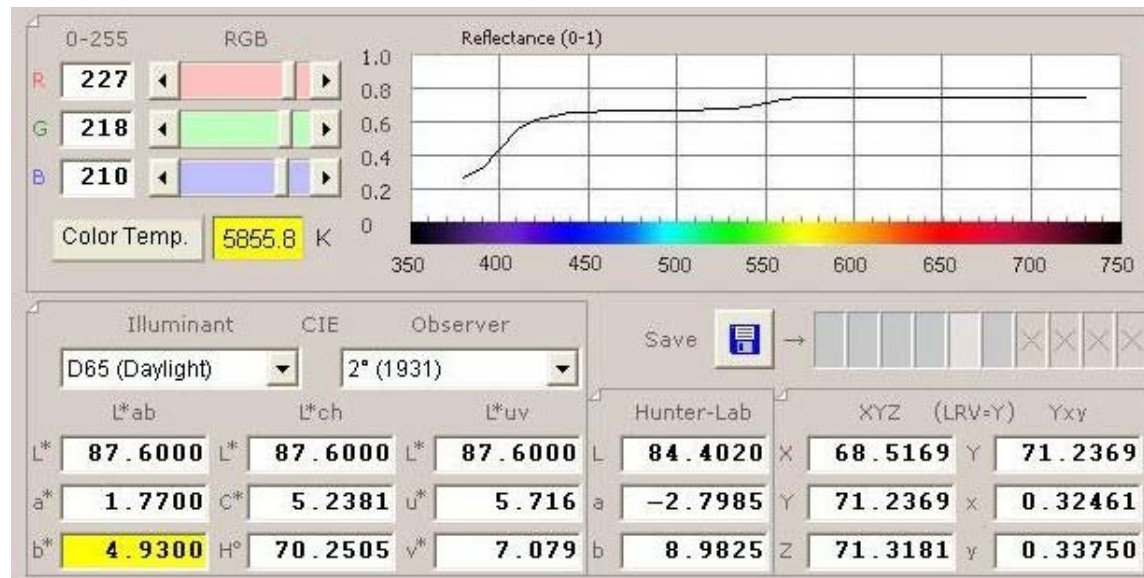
0-255 RGB

R 227

G 218

B 210

Color Temp. 5855.8 K

Reflectance (0-1)

1.0
0.8
0.6
0.4
0.2
0

350 400 450 500 550 600 650 700 750

Illuminant CIE Observer

D65 (Daylight) 2° (1931)

Save →

L*ab L*ch L*uv

L* 87.6000 L* 87.6000 L* 87.6000

a* 1.7700 C* 5.2381 u* 5.716

b* 4.9300 H° 70.2505 v* 7.079

Hunter-Lab

L 84.4020

a −2.7985

b 8.9825

XYZ (LRV=Y) Yxy

X 68.5169 Y 71.2369

Y 71.2369 x 0.32461

Z 71.3181 y 0.33750